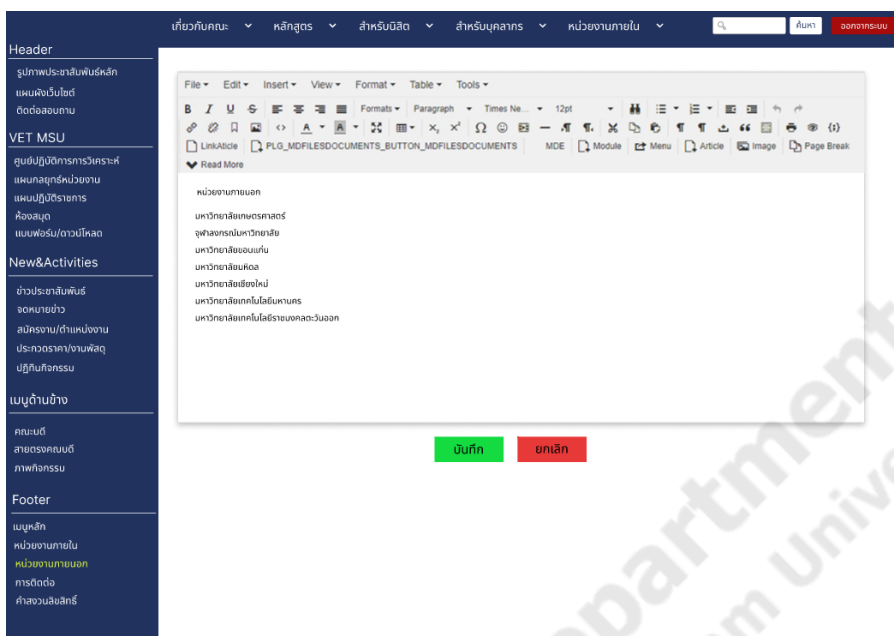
เกี่ยวกับคณะ หลักสูตร สำหรับนิสิต สำหรับบุคลากร หน่วยงานภายใน ค้นหา ออกจากระบบ

Header
รูปภาพประชาสัมพันธ์หลัก
แผนผังเว็บไซต์
ติดต่อสอบถาม

VET MSU
ศูนย์ปฏิบัติการการวิเคราะห์
แผนกลยุทธ์หน่วยงาน
แผนปฏิบัติราชการ
ห้องสมุด
แบบฟอร์ม/ดาวน์โหลด

New&Activities
ข่าวประชาสัมพันธ์
จดหมายข่าว
สมัครงาน/ตำแหน่งงาน
ประกวดราคา/งานพัสดุ
ปฏิทินกิจกรรม

เมนูด้านข้าง
คณะบดี
สายตรงคณบดี
ภาพกิจกรรม

Footer
เมนูหลัก
หน่วยงานภายใน
หน่วยงานภายนอก
การติดต่อ
คำสงวนลิขสิทธิ์

File Edit Insert View Format Table Tools
B I U S Formats Paragraph Times Ne... 12pt
LinkAticle PLG_MDFILESDOCUMENTS_BUTTON_MDFILESDOCUMENTS MDE Module Menu Article Image Page Break
Read More

หน่วยงานภายนอก

มหาวิทยาลัยเกษตรศาสตร์
จุฬาลงกรณ์มหาวิทยาลัย
มหาวิทยาลัยขอนแก่น
มหาวิทยาลัยมหิดล
มหาวิทยาลัยเชียงใหม่
มหาวิทยาลัยเทคโนโลยีมหานคร
มหาวิทยาลัยเทคโนโลยีราชมงคลตะวันออก

บันทึก ยกเลิก

Department Univ